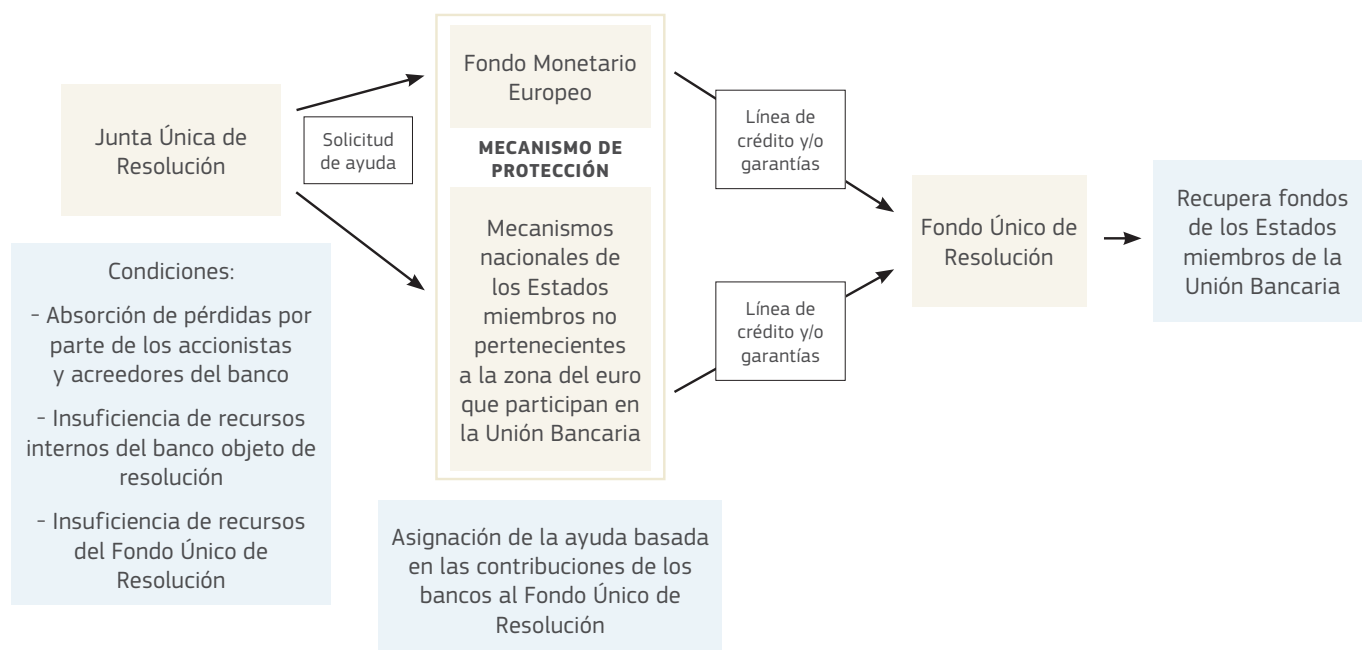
Junta Única de Resolución

Solicitud de ayuda

Condiciones:

- Absorción de pérdidas por parte de los accionistas y acreedores del banco

- Insuficiencia de recursos internos del banco objeto de resolución

- Insuficiencia de recursos del Fondo Único de Resolución

Fondo Monetario Europeo

MECANISMO DE PROTECCIÓN

Mecanismos nacionales de los Estados miembros no pertenecientes a la zona del euro que participan en la Unión Bancaria

Asignación de la ayuda basada en las contribuciones de los bancos al Fondo Único de Resolución

Línea de crédito y/o garantías

Línea de crédito y/o garantías

Fondo Único de Resolución

Recupera fondos de los Estados miembros de la Unión Bancaria